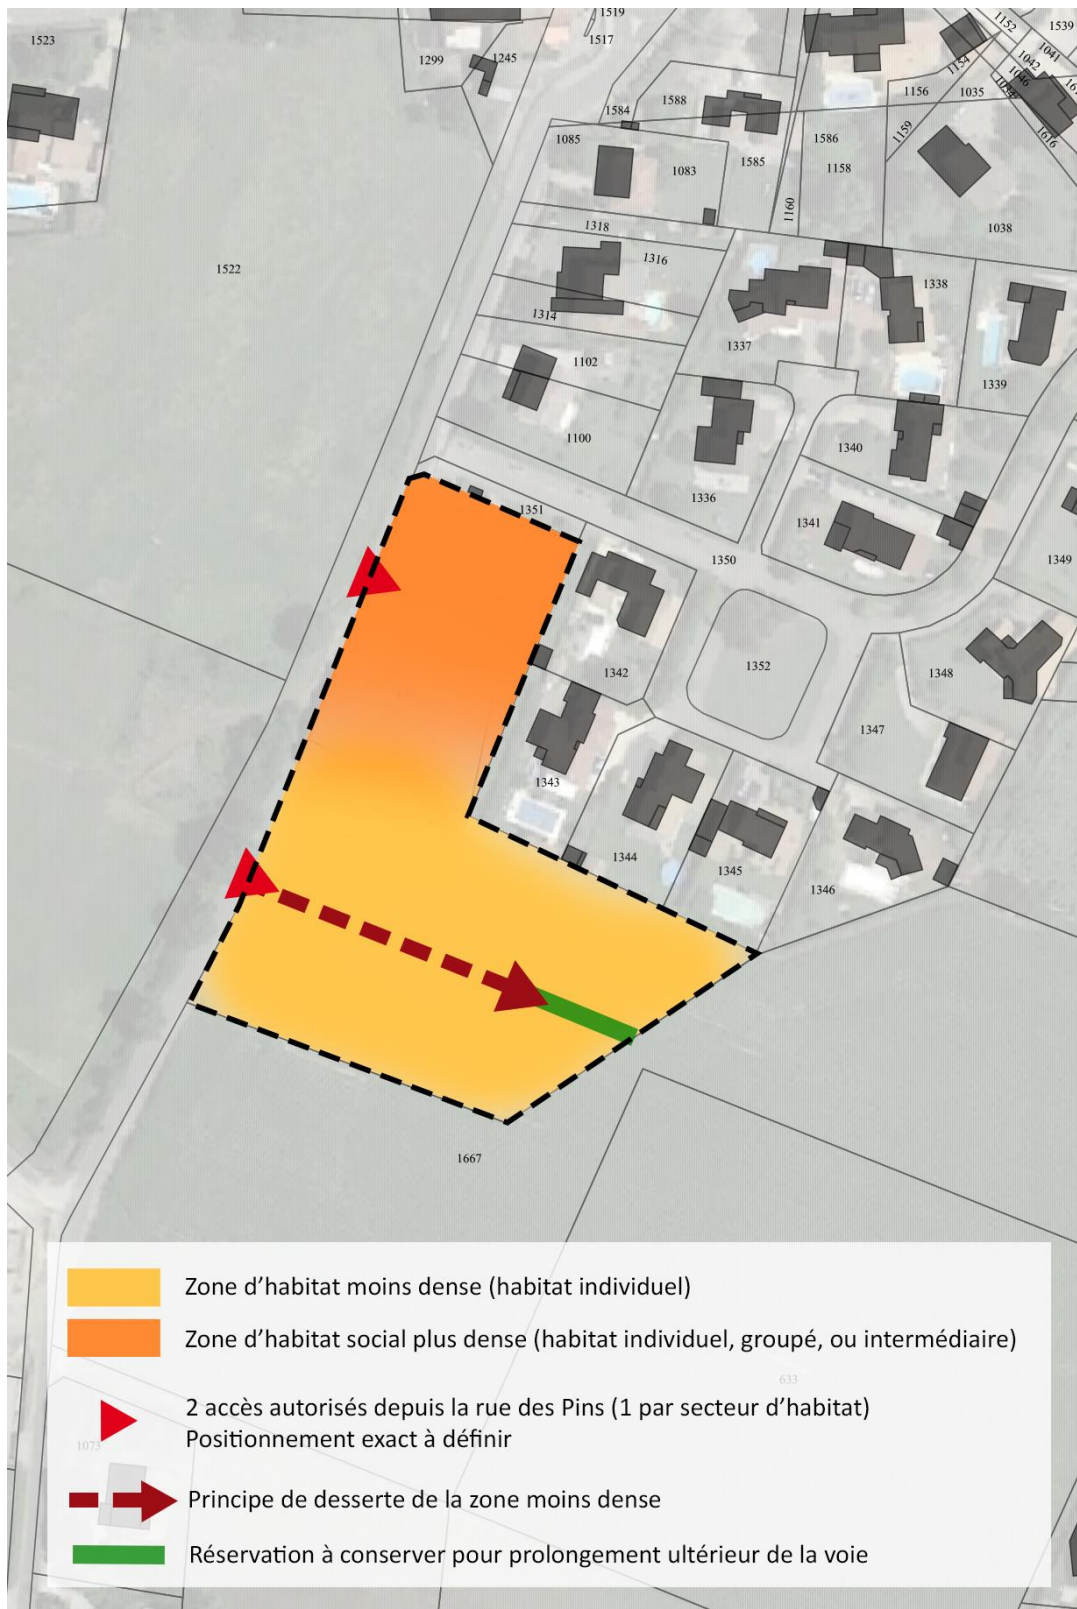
1523
1299
1245
1519
1517
1152
1539
1041
1042
1046
1048
1154
1156
1035
1616
1584
1588
1085
1083
1585
1586
1158
1159
1160
1038
1522
1318
1316
1314
1338
1337
1102
1339
1100
1340
1336
1351
1341
1350
1349
1342
1352
1348
1347
1343
1344
1345
1346
1667

Zone d’habitat moins dense (habitat individuel)

Zone d’habitat social plus dense (habitat individuel, groupé, ou intermédiaire)

2 accès autorisés depuis la rue des Pins (1 par secteur d’habitat)
Positionnement exact à définir

Principe de desserte de la zone moins dense

Réservation à conserver pour prolongement ultérieur de la voie

633
1073